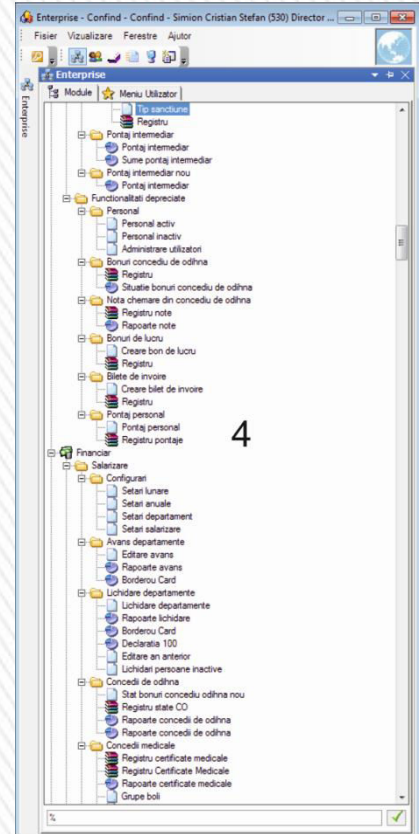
Enterprise - Confind - Confind - Simion Cristian Stefan (530) Director ...

Fisier Vizualizare Ferestre Ajutor

Enterprise

Module | Meniu Utilizator

Enterprise

Tip sanctiune
Registru
Pontaj intermediar
Pontaj intermediar
Sume pontaj intermediar
Pontaj intermediar nou
Pontaj intermediar
Functionalitati depreciate
Personal
Personal activ
Personal inactiv
Administrare utilizatori
Bonuri concediu de odihna
Registru
Situatie bonuri concediu de odihna
Nota chemare din concediu de odihna
Registru note
Rapoarte note
Bonuri de lucru
Creare bon de lucru
Registru
Bilete de invoire
Creare bilet de invoire
Registru
Pontaj personal
Pontaj personal
Registru pontaje

4

Financiar
Salarizare
Configurari
Setari lunare
Setari anuale
Setari departament
Setari salarizare
Avans departamente
Editare avans
Rapoarte avans
Borderou Card
Lichidare departamente
Lichidare departamente
Rapoarte lichidare
Borderou Card
Declaratia 100
Editare an anterior
Lichidari persoane inactive
Concedii de odihna
Stat bonuri concediu odihna nou
Registru state CO
Rapoarte concedii de odihna
Rapoarte concedii de odihna
Concedii medicale
Registru certificate medicale
Registru Certificate Medicale
Rapoarte certificate medicale
Grupe boli

%